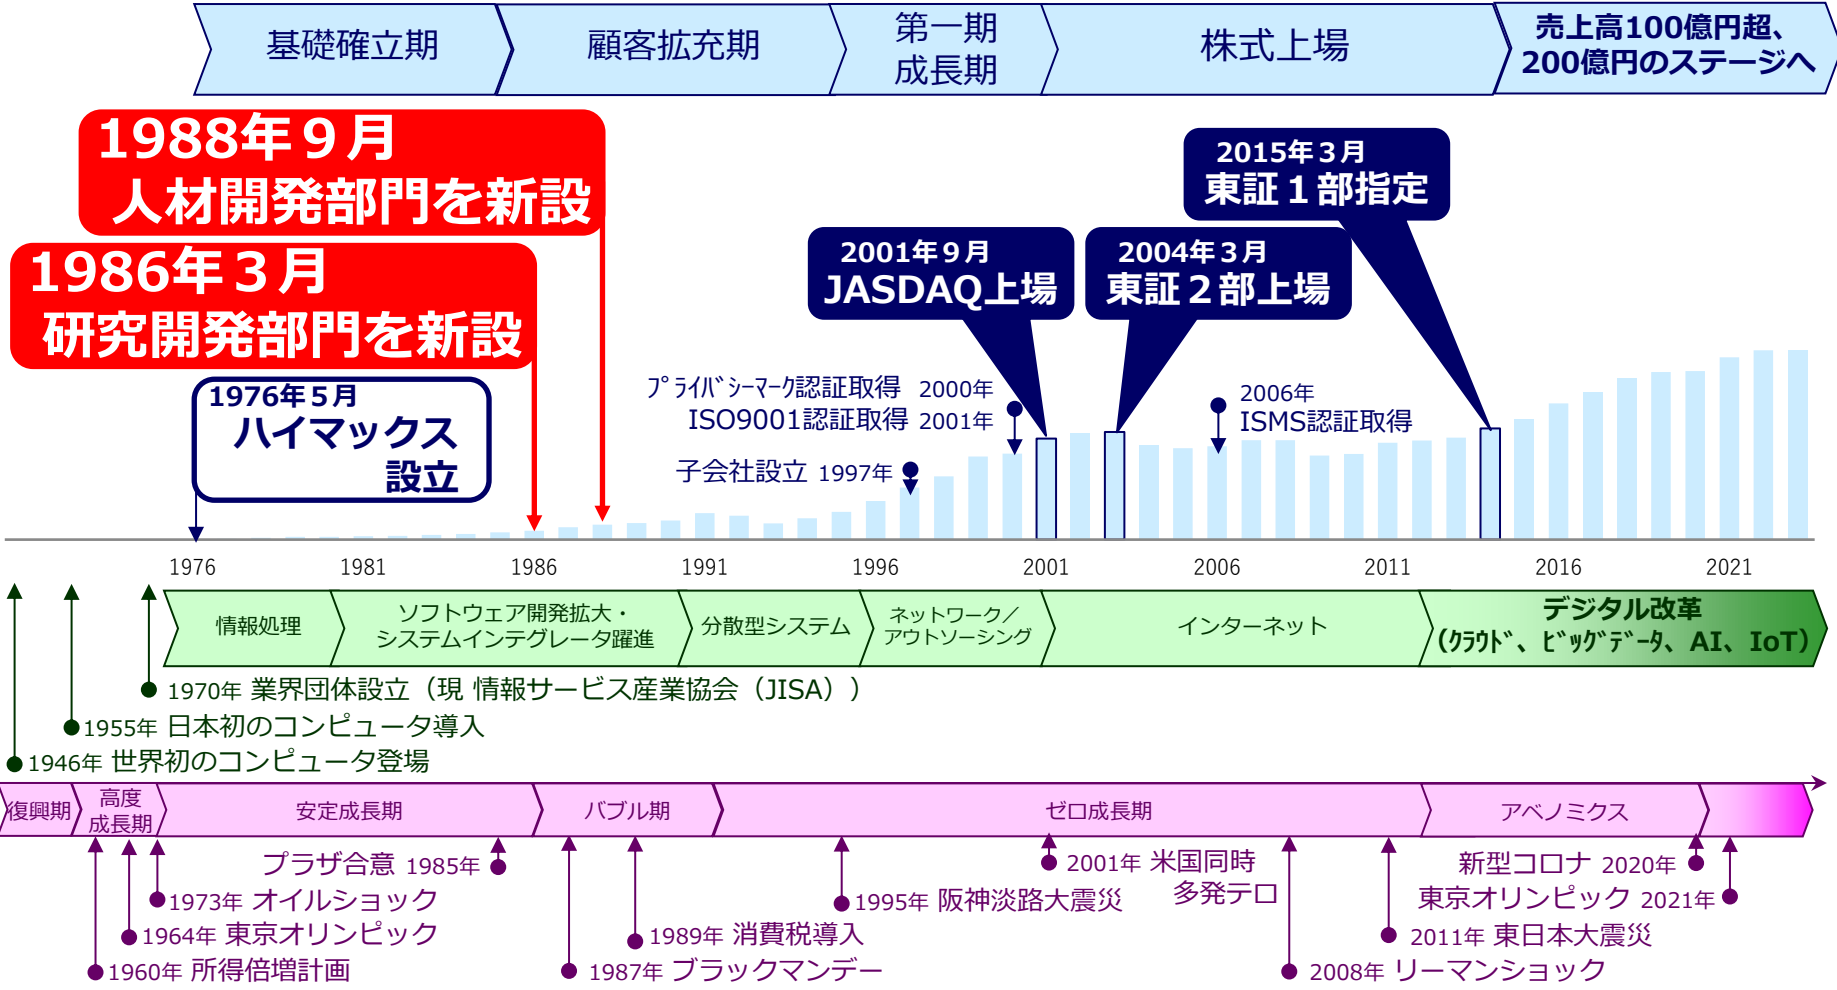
基礎確立期 顧客拡充期 第一期成長期 株式上場 売上高100億円超、200億円のステージへ

1988年９月
人材開発部門を新設

1986年３月
研究開発部門を新設

1976年５月
ハイマックス
設立

2001年９月
JASDAQ上場

2004年３月
東証２部上場

2015年３月
東証１部指定

ﾌﾟﾗｲﾊﾞｼｰﾏｰｸ認証取得 2000年
ISO9001認証取得 2001年
子会社設立 1997年
2006年
ISMS認証取得

1976 1981 1986 1991 1996 2001 2006 2011 2016 2021

情報処理
ソフトウェア開発拡大・システムインテグレータ躍進
分散型システム
ネットワーク／アウトソーシング
インターネット
デジタル改革（ｸﾗｳﾄﾞ、ﾋﾞｯｸﾞﾃﾞｰﾀ、AI、IoT）

1970年 業界団体設立（現 情報サービス産業協会（JISA））
1955年 日本初のコンピュータ導入
1946年 世界初のコンピュータ登場

復興期 高度成長期 安定成長期 バブル期 ゼロ成長期 アベノミクス

プラザ合意 1985年
1973年 オイルショック
1964年 東京オリンピック
1960年 所得倍増計画
1989年 消費税導入
1987年 ブラックマンデー
1995年 阪神淡路大震災
2001年 米国同時多発テロ
2008年 リーマンショック
新型コロナ 2020年
東京オリンピック 2021年
2011年 東日本大震災